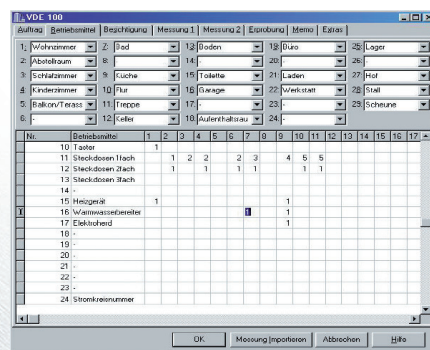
VDE 100

Auftrag | Betriebsmittel | Besichtigung | Messung 1 | Messung 2 | Erprobung | Memo | Extras

1: Wohnzimmer | 2: Bad | 13: Boden | 19: Büro | 25: Lager
3: Abstellraum | 8: | 14: - | 20: - | 26: -
3: Schlafzimmer | 9: Küche | 15: Toilette | 21: Laden | 27: Hof
4: Kinderzimmer | 10: Flur | 16: Garage | 22: Werkstatt | 28: Stall
5: Balkon/Terass | 11: Treppe | 17: - | 23: - | 29: Scheune
6: - | 12: Keller | 18: Aufenthaltsrau | 24: -

| Nr. | Betriebsmittel | 1 | 2 | 3 | 4 | 5 | 6 | 7 | 8 | 9 | 10 | 11 | 12 | 13 | 14 | 15 | 16 | 17 |
|---|---|---|---|---|---|---|---|---|---|---|---|---|---|---|---|---|---|---|
| 10 | Taster | 1 | | | | | | | | | | | | | | | | |
| 11 | Steckdosen 1fach | | 1 | 2 | 2 | | 2 | 3 | | 4 | 5 | 5 | | | | | | |
| 12 | Steckdosen 2fach | | 1 | | 1 | | 1 | 1 | | | 1 | 1 | | | | | | |
| 13 | Steckdosen 3fach | | | | | | | | | | | | | | | | | |
| 14 | - | | | | | | | | | | | | | | | | | |
| 15 | Heizgerät | 1 | | | | | | | | 1 | | | | | | | | |
| 16 | Warmwasserbereiter | | | | | | | 1 | | 1 | | | | | | | | |
| 17 | Elektroherd | | | | | | | | | 1 | | | | | | | | |
| 18 | - | | | | | | | | | | | | | | | | | |
| 19 | - | | | | | | | | | | | | | | | | | |
| 20 | - | | | | | | | | | | | | | | | | | |
| 21 | - | | | | | | | | | | | | | | | | | |
| 22 | - | | | | | | | | | | | | | | | | | |
| 23 | - | | | | | | | | | | | | | | | | | |
| 24 | Stromkreisnummer | | | | | | | | | | | | | | | | | |

OK | Messung Importieren | Abbrechen | Hilfe